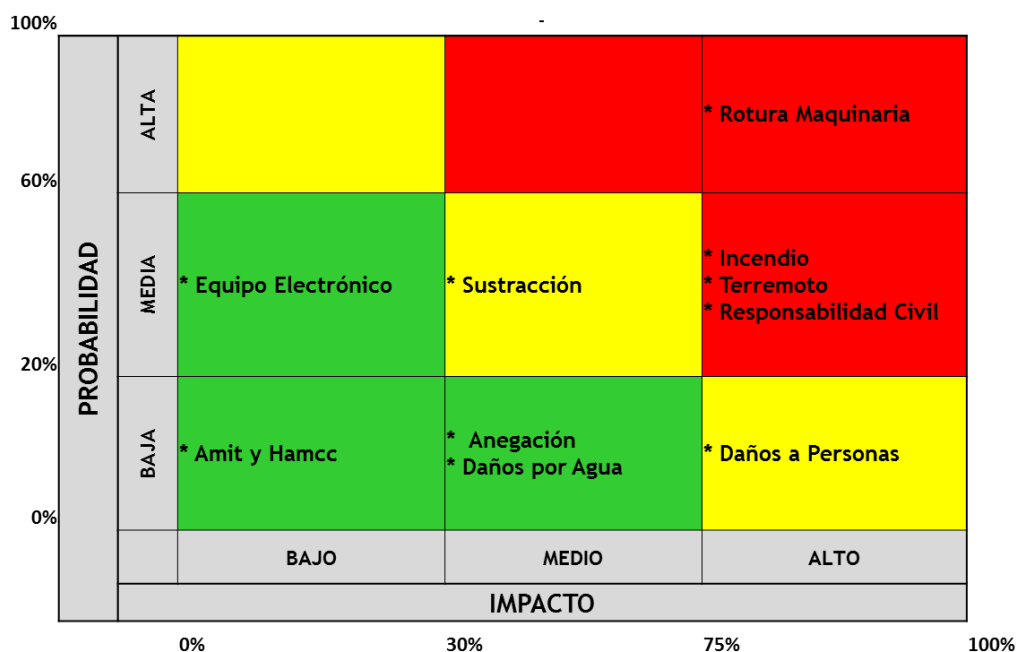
100%

-

| PROBABILIDAD | | | | |
|---|---|---|---|---|
| 60% | ALTA | | | * Rotura Maquinaria |
| 20% | MEDIA | * Equipo Electrónico | * Sustracción | * Incendio<br>* Terremoto<br>* Responsabilidad Civil |
| 0% | BAJA | * Amit y Hamcc | * Anegación<br>* Daños por Agua | * Daños a Personas |
| | | BAJO | MEDIO | ALTO |

IMPACTO

0% 30% 75% 100%